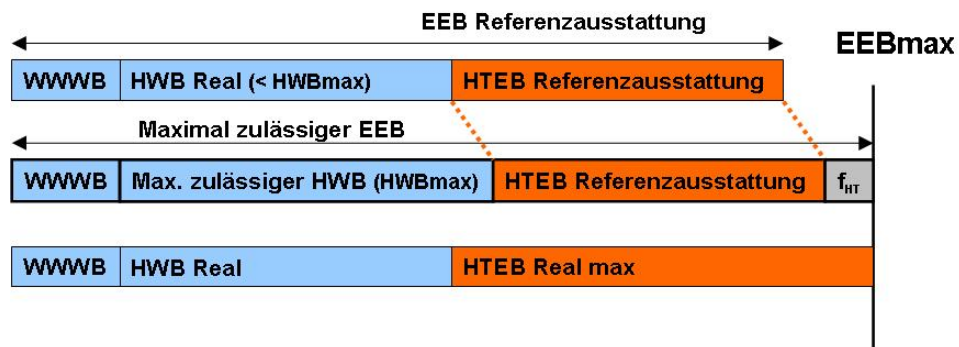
EEB Referenzausstattung

EEBmax

WWWB | HWB Real (< HWBmax) | HTEB Referenzausstattung

Maximal zulässiger EEB

WWWB | Max. zulässiger HWB (HWBmax) | HTEB Referenzausstattung | $f_{HT}$

WWWB | HWB Real | HTEB Real max